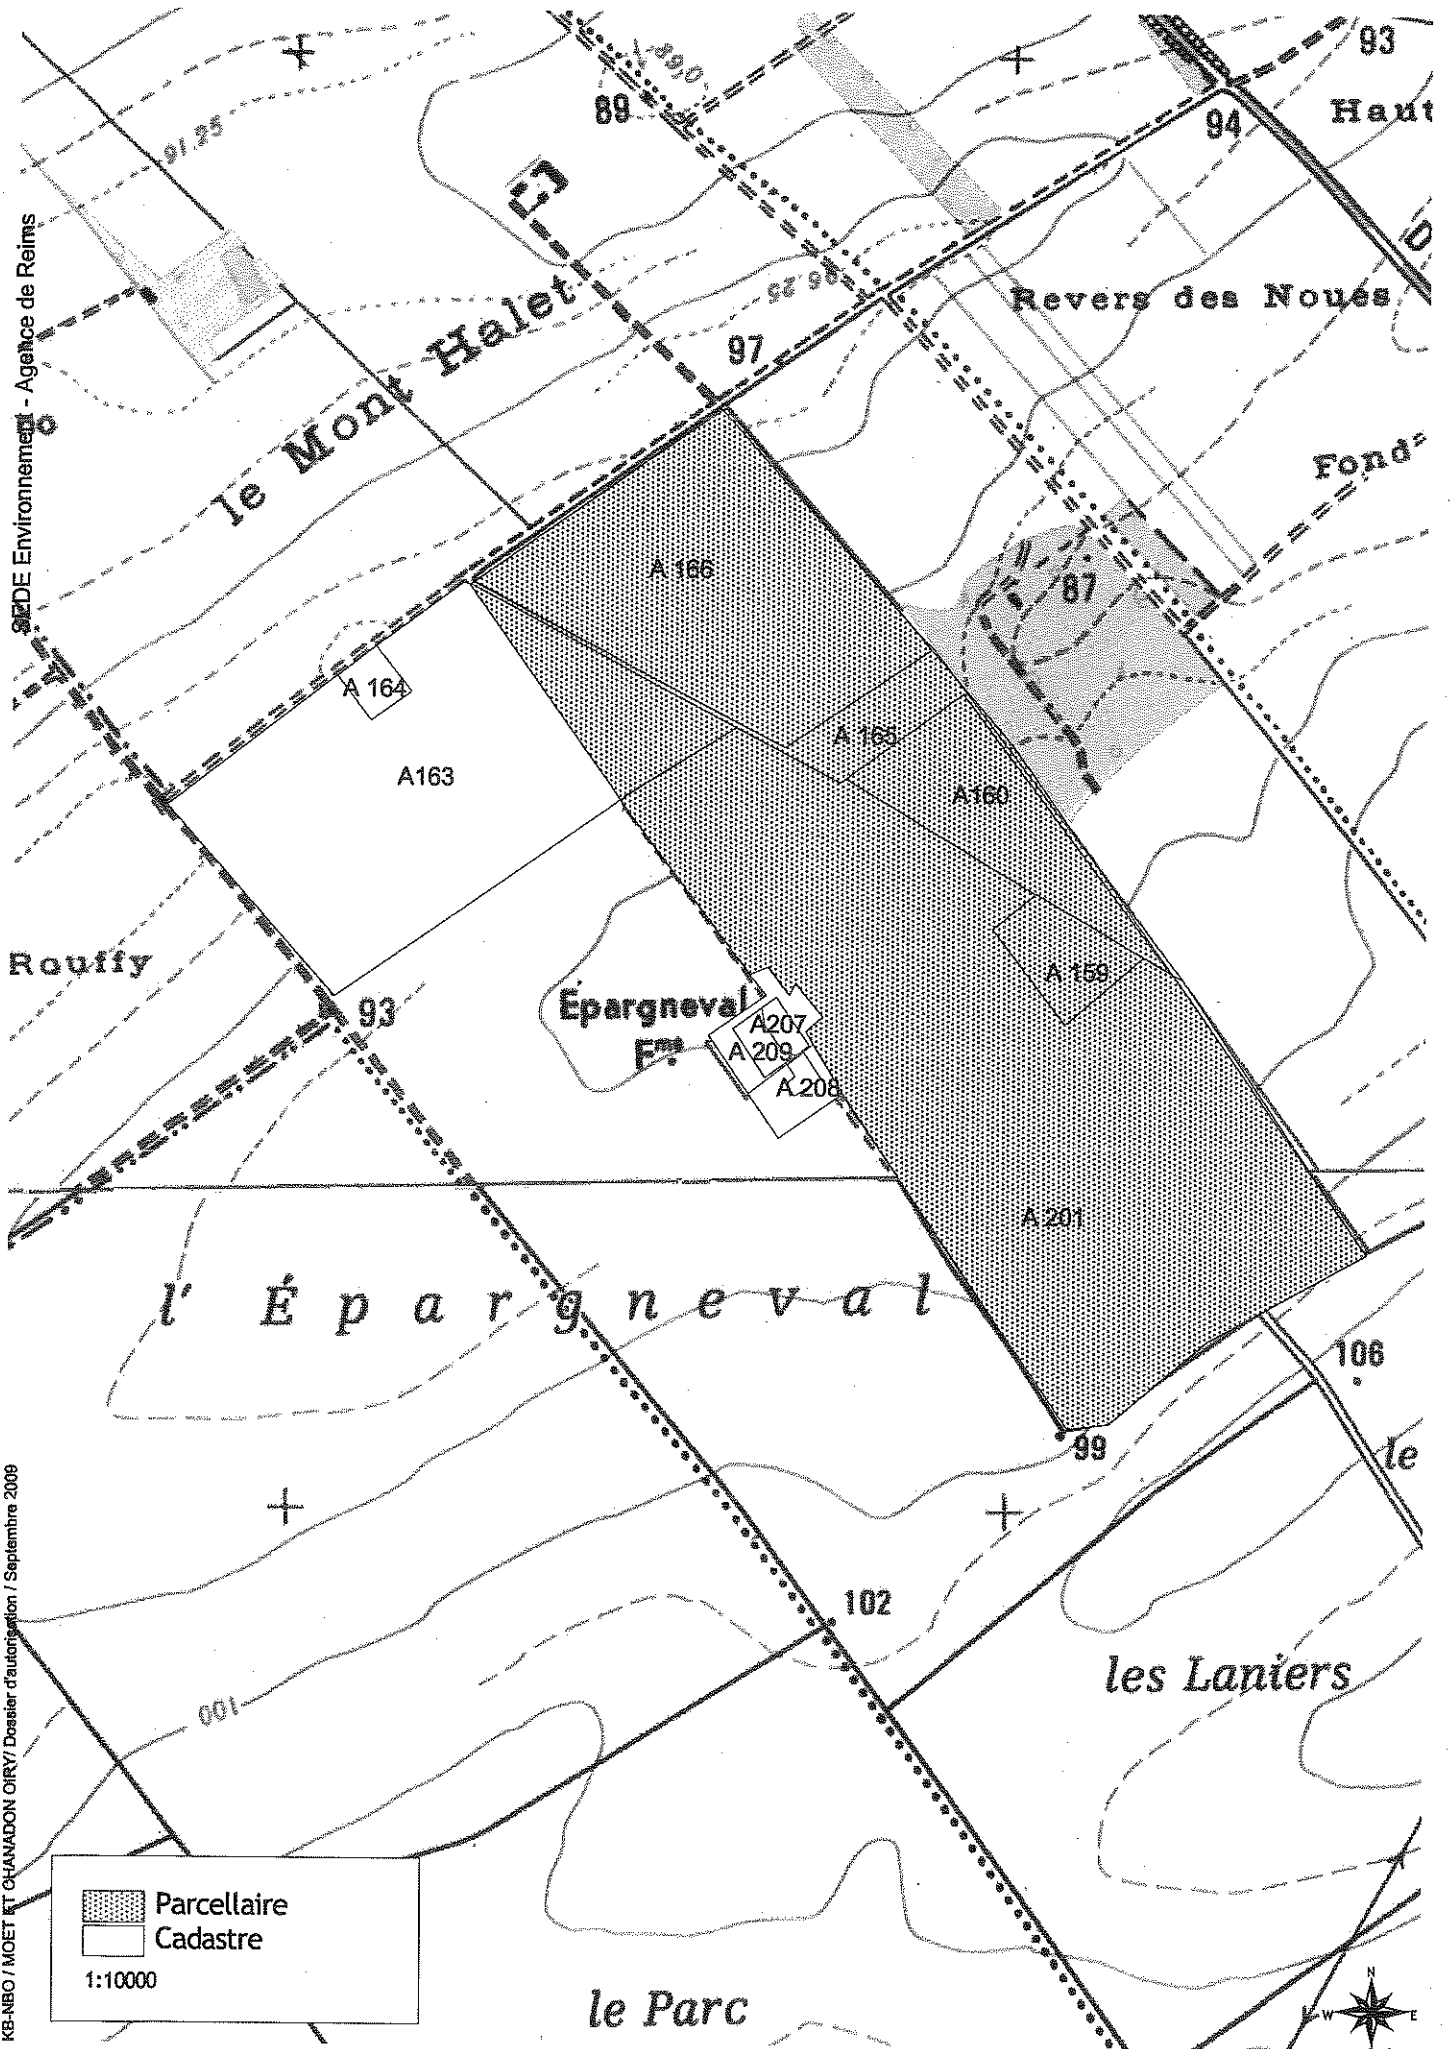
SEDE Environnement - Agence de Reims

KB-NBO / MOET ET CHANDON OIRY/ Dossier d'autorisation / Septembre 2009

93
Haut
89
94
91,25
D
Revers des Noués
le Mont Halet
97
Fond
87
A 166
A 164
A 165
A163
A160
A 159
Rouffy
93
Épargneval
Fme
A207
A 209
A 208
A 201
l' Épargneval
106
99
le
102
les Laniers
100
Parcellaire
Cadastre
1:10000
le Parc
N
W
E